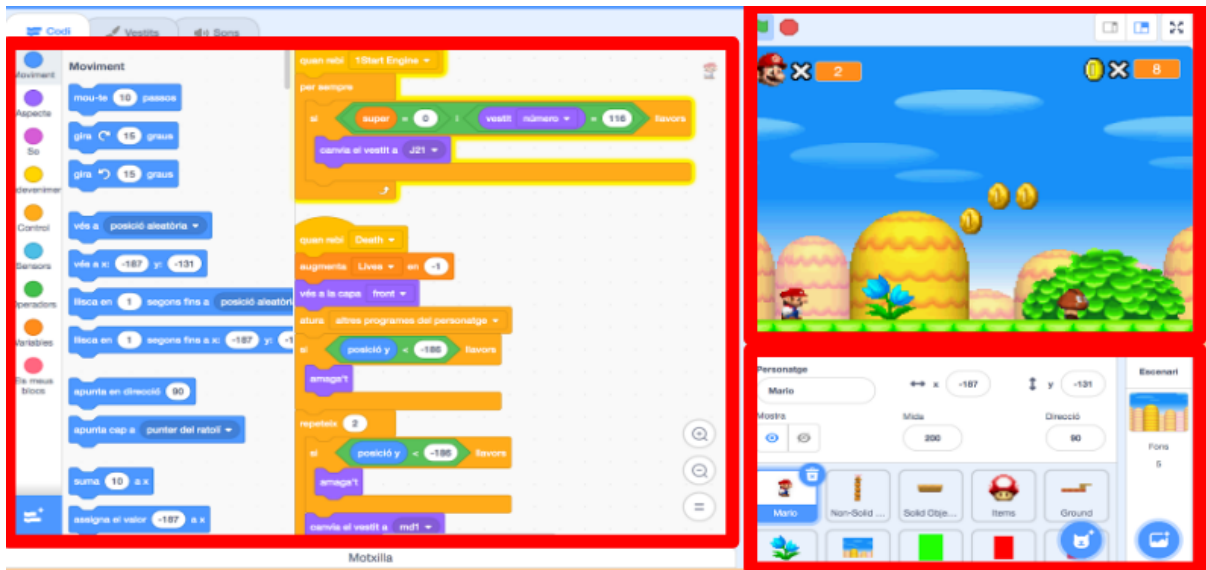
Codi Vestits Sons

Moviment
Aspecte
So
Esdeveniments
Control
Sensors
Operadors
Variables
Els meus blocs

Moviment
mou-te 10 passos
gira ⟳ 15 graus
gira ⟲ 15 graus
vés a posició aleatòria
vés a x: -187 y: -131
llisca en 1 segons fins a posició aleatòria
llisca en 1 segons fins a x: -187 y: -1
apunta en direcció 90
apunta cap a punter del ratolí
suma 10 a x
assigna el valor -187 a x

quan rebi 1Start Engine
per sempre
si super = 0 i vestit número = 116 llavors
canvia el vestit a J21

quan rebi Death
augmenta Lives en -1
vés a la capa front
atura altres programes del personatge
si posició y < -186 llavors
amaga't
repeteix 2
si posició y < -186 llavors
amaga't
canvia el vestit a md1

Motxilla

2
8

Personatge Mario
x -187
y -131
Mostra
Mida 200
Direcció 90
Mario
Non-Solid ...
Solid Obje...
Items
Ground

Escenari
Fons
5